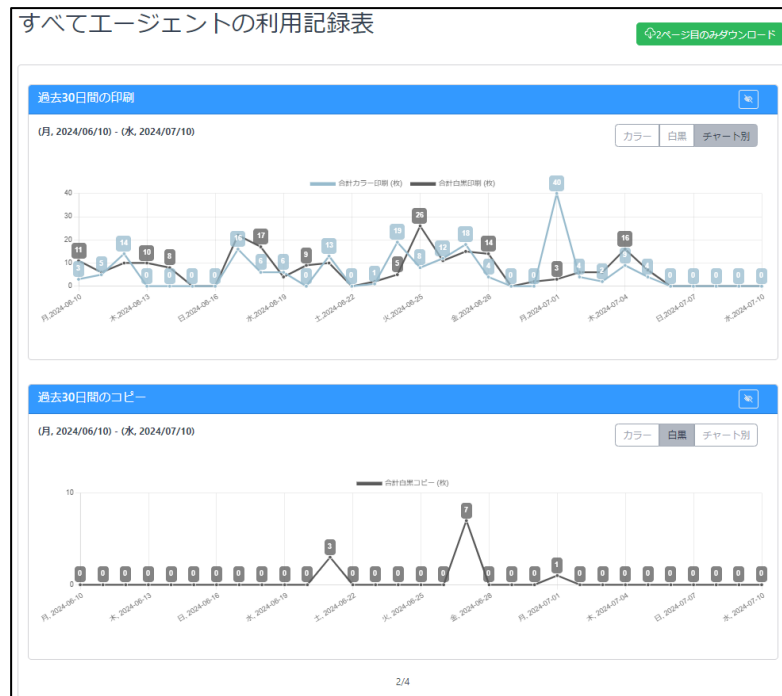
すべてエージェントの利用記録表

2ページ目のみダウンロード

過去30日間の印刷

(月, 2024/06/10) - (水, 2024/07/10)

カラー | 白黒 | チャート別

合計カラー印刷 (枚)　合計白黒印刷 (枚)

40
30
20
10
0

11 3 5 14 10 0 8 0 0 0 16 17 6 6 9 0 13 0 1 5 19 26 8 12 18 14 4 0 0 40 3 4 2 16 8 4 0 0 0 0 0 0

月, 2024-06-10　木, 2024-06-13　日, 2024-06-16　水, 2024-06-19　土, 2024-06-22　火, 2024-06-25　金, 2024-06-28　月, 2024-07-01　木, 2024-07-04　日, 2024-07-07　水, 2024-07-10

過去30日間のコピー

(月, 2024/06/10) - (水, 2024/07/10)

カラー | 白黒 | チャート別

合計白黒コピー (枚)

10
0

0 0 0 0 0 0 0 0 0 0 0 0 3 0 0 0 0 0 7 0 0 0 1 0 0 0 0 0 0 0 0 0

月, 2024-06-10　木, 2024-06-13　日, 2024-06-16　水, 2024-06-19　土, 2024-06-22　火, 2024-06-25　金, 2024-06-28　月, 2024-07-01　木, 2024-07-04　日, 2024-07-07　水, 2024-07-10

2/4